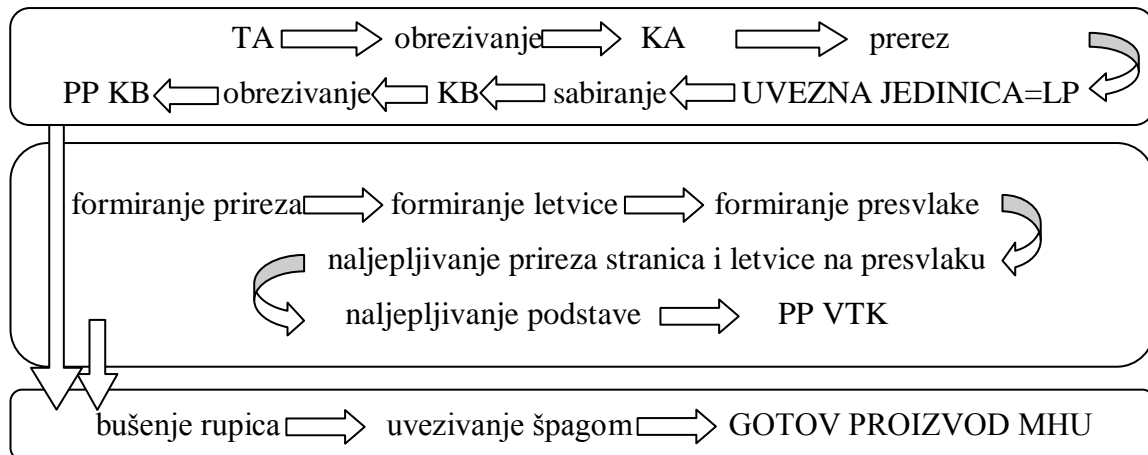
TA obrezivanje KA prerez

PP KB obrezivanje KB sabiranje UVEZNA JEDINICA=LP

formiranje prireza formiranje letvice formiranje presvlake

naljepljivanje prireza stranica i letvice na presvlaku

naljepljivanje podstave PP VTK

bušenje rupica uvezivanje špagom GOTOV PROIZVOD MHU